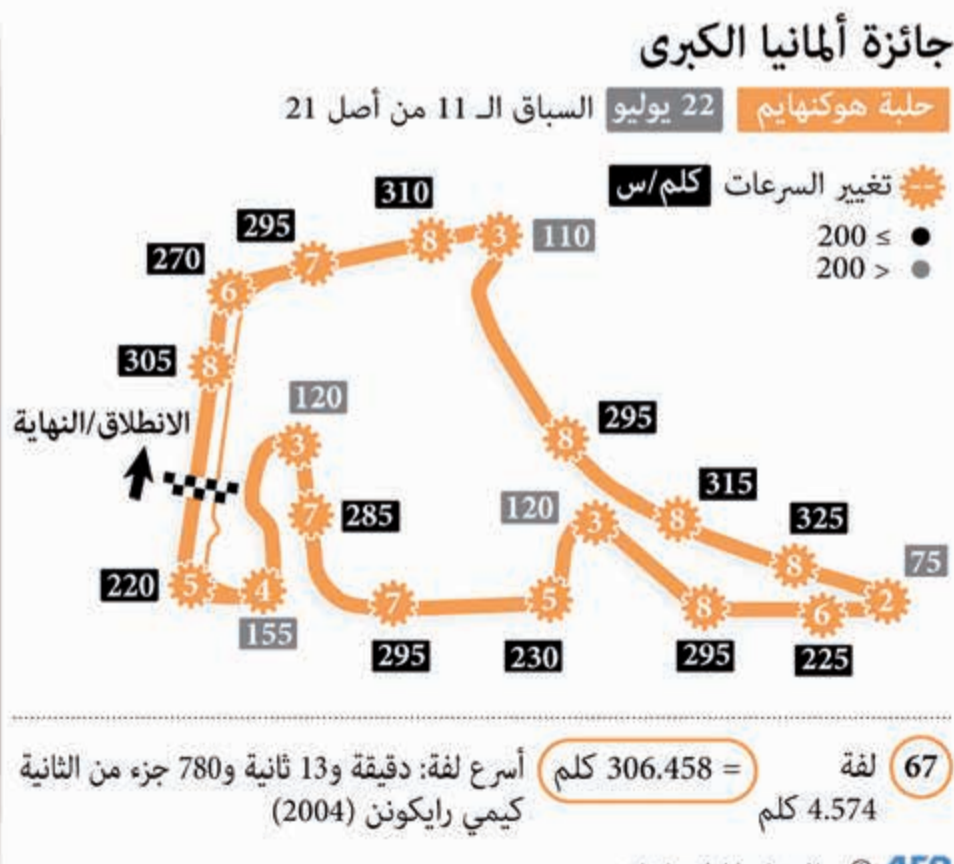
جائزة ألمانيا الكبرى

حلبة هوكنهايم 22 يوليو السباق الـ 11 من أصل 21

تغيير السرعات كلم/س
● ≥ 200
● < 200

310
295
270
110
305
120
الانطلاق/النهاية
295
315
120
325
285
75
220
155
295
230
295
225

8 3 7 6 8 3 8 7 3 8 8 5 4 7 5 8 6 2

67 لفة
4.574 كلم
= 306.458 كلم
أسرع لفة: دقيقة و13 ثانية و780 جزء من الثانية
كيمي رايكونن (2004)